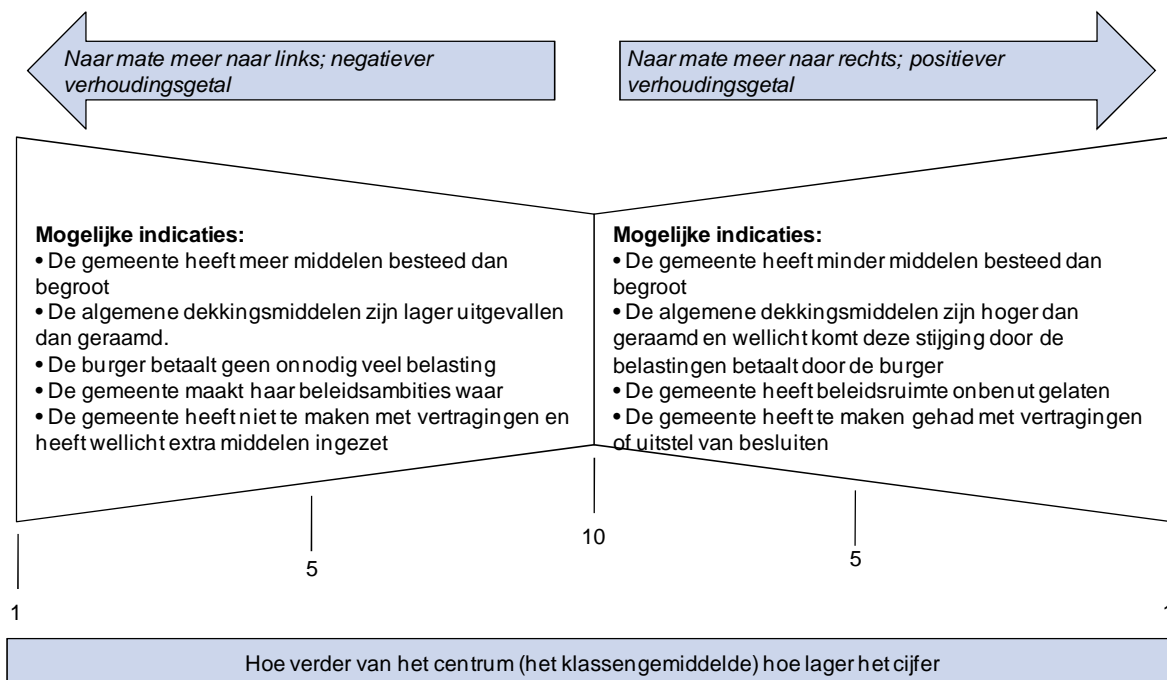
Naar mate meer naar links; negatiever verhoudingsgetal

Naar mate meer naar rechts; positiever verhoudingsgetal

**Mogelijke indicaties:**
• De gemeente heeft meer middelen besteed dan begroot
• De algemene dekkingsmiddelen zijn lager uitgevallen dan geraamd.
• De burger betaalt geen onnodig veel belasting
• De gemeente maakt haar beleidsambities waar
• De gemeente heeft niet te maken met vertragingen en heeft wellicht extra middelen ingezet

**Mogelijke indicaties:**
• De gemeente heeft minder middelen besteed dan begroot
• De algemene dekkingsmiddelen zijn hoger dan geraamd en wellicht komt deze stijging door de belastingen betaalt door de burger
• De gemeente heeft beleidsruimte onbenut gelaten
• De gemeente heeft te maken gehad met vertragingen of uitstel van besluiten

1

5

10

5

1

Hoe verder van het centrum (het klassengemiddelde) hoe lager het cijfer